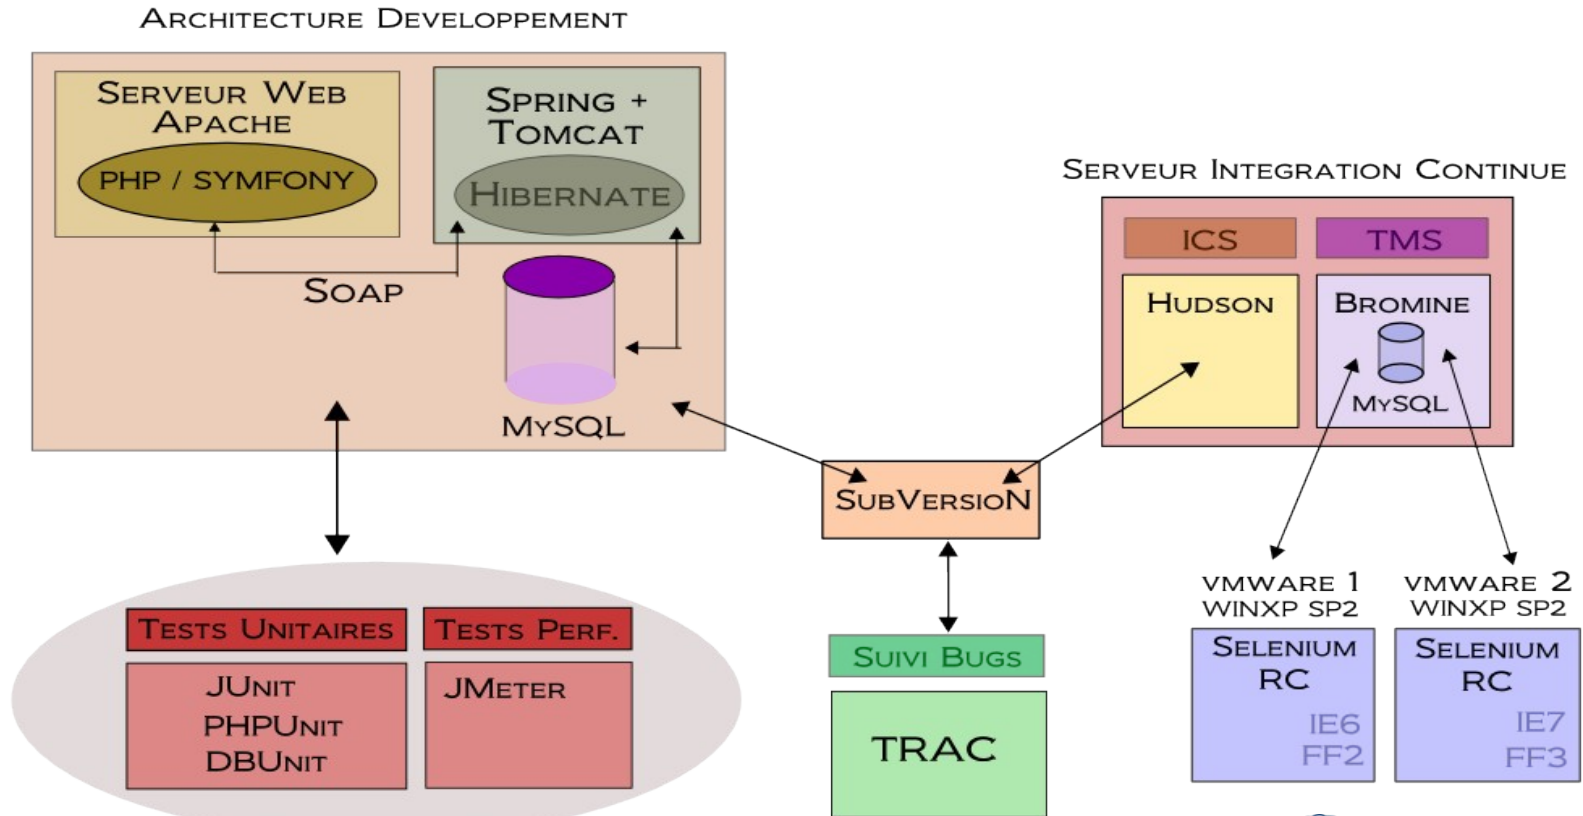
Architecture Developpement

Serveur Web Apache

PHP / Symfony

Spring + Tomcat

Hibernate

Soap

MySQL

Serveur Integration Continue

ICS

TMS

Hudson

Bromine

MySQL

SubVersion

Tests Unitaires

Tests Perf.

JUnit
PHPUnit
DBUnit

JMeter

Suivi Bugs

TRAC

vmware 1
WinXP SP2

vmware 2
WinXP SP2

Selenium RC

IE6
FF2

Selenium RC

IE7
FF3